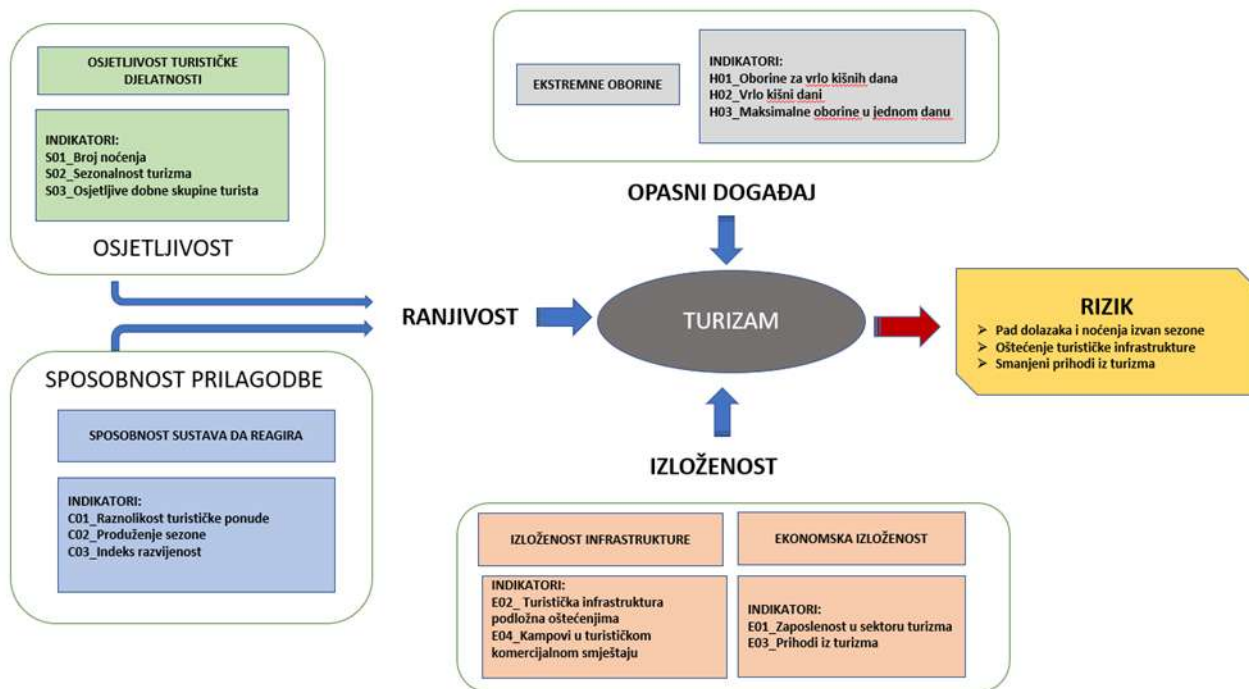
OSJETLJIVOST TURISTIČKE DJELATNOSTI

INDIKATORI:
S01_Broj noćenja
S02_Sezonalnost turizma
S03_Osjetljive dobne skupine turista

OSJETLJIVOST

EKSTREMNE OBORINE

INDIKATORI:
H01_Oborine za vrlo kišnih dana
H02_Vrlo kišni dani
H03_Maksimalne oborine u jednom danu

OPASNI DOGAĐAJ

RANJIVOST

TURIZAM

RIZIK
➢ Pad dolazaka i noćenja izvan sezone
➢ Oštećenje turističke infrastrukture
➢ Smanjeni prihodi iz turizma

SPOSOBNOST PRILAGODBE

SPOSOBNOST SUSTAVA DA REAGIRA

INDIKATORI:
C01_Raznolikost turističke ponude
C02_Produženje sezone
C03_Indeks razvijenost

IZLOŽENOST

IZLOŽENOST INFRASTRUKTURE

INDIKATORI:
E02_ Turistička infrastruktura podložna oštećenjima
E04_Kampovi u turističkom komercijalnom smještaju

EKONOMSKA IZLOŽENOST

INDIKATORI:
E01_Zaposlenost u sektoru turizma
E03_Prihodi iz turizma